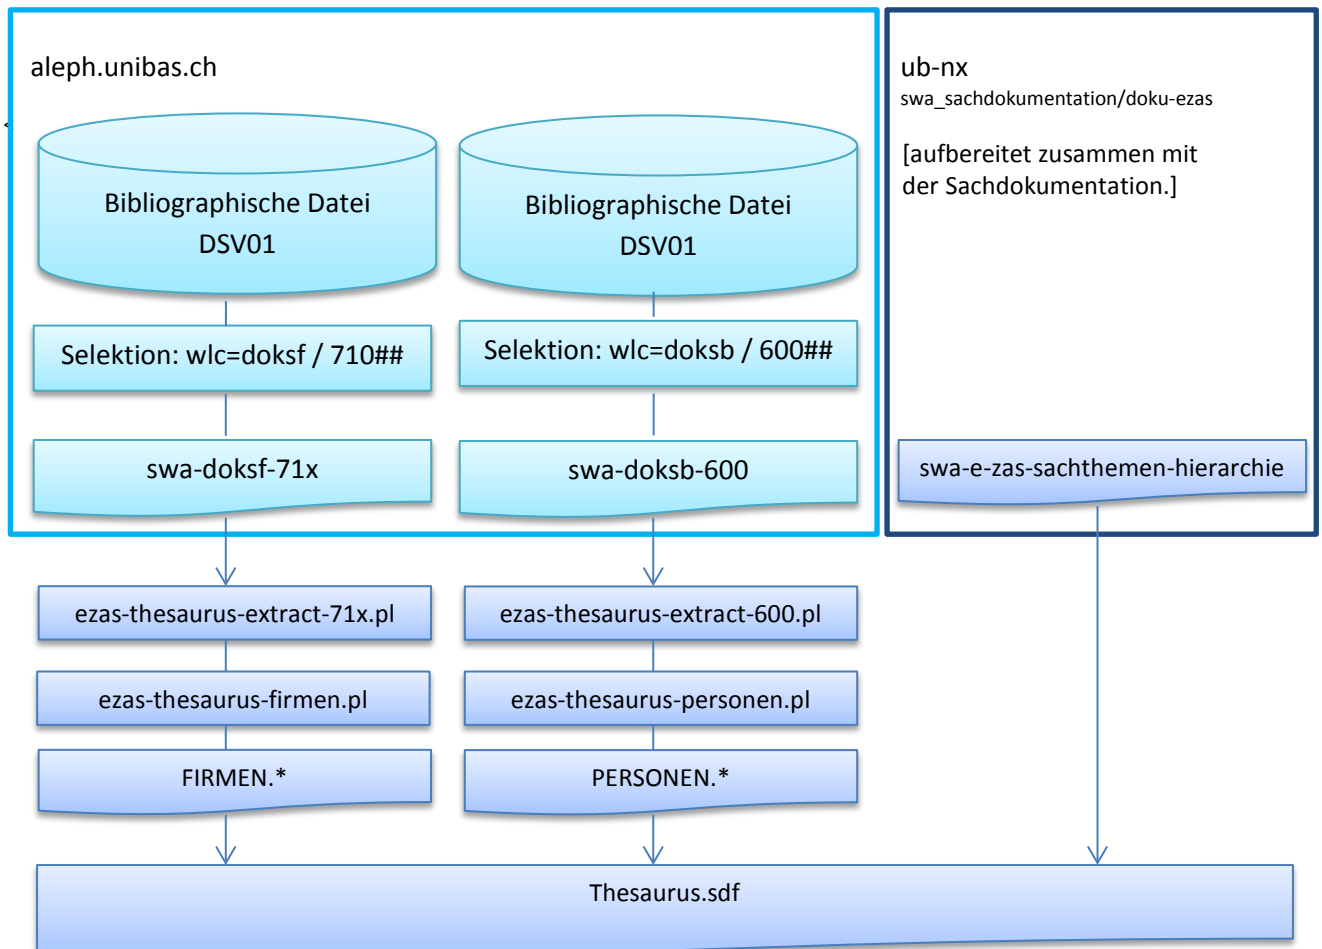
aleph.unibas.ch

Bibliographische Datei DSV01

Selektion: wlc=doksf / 710##

swa-doksf-71x

Bibliographische Datei DSV01

Selektion: wlc=doksb / 600##

swa-doksb-600

ub-nx
swa_sachdokumentation/doku-ezas

[aufbereitet zusammen mit der Sachdokumentation.]

swa-e-zas-sachthemen-hierarchie

ezas-thesaurus-extract-71x.pl

ezas-thesaurus-firmen.pl

FIRMEN.*

ezas-thesaurus-extract-600.pl

ezas-thesaurus-personen.pl

PERSONEN.*

Thesaurus.sdf